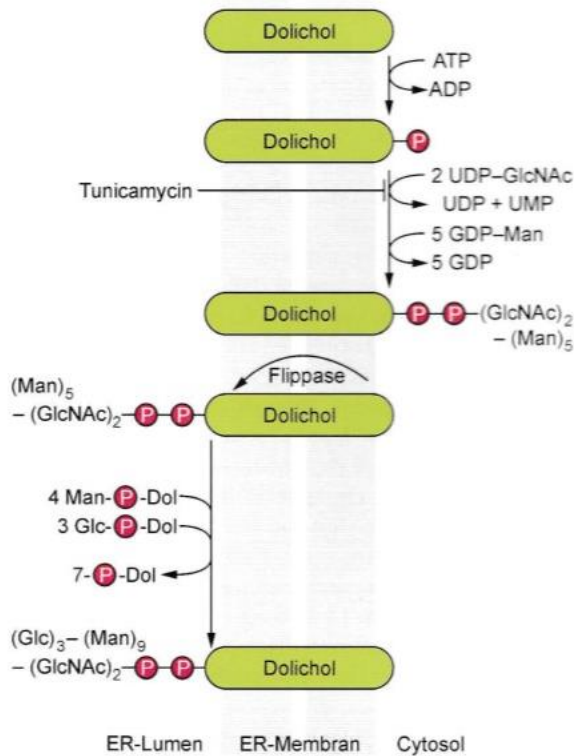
Dolichol

ATP
ADP

Dolichol P

Tunicamycin

2 UDP–GlcNAc
UDP + UMP

5 GDP–Man
5 GDP

Dolichol P P (GlcNAc)$_2$ – (Man)$_5$

Flippase

(Man)$_5$ – (GlcNAc)$_2$ P P Dolichol

4 Man-P-Dol
3 Glc-P-Dol
7-P-Dol

(Glc)$_3$– (Man)$_9$ – (GlcNAc)$_2$ P P Dolichol

ER-Lumen ER-Membran Cytosol